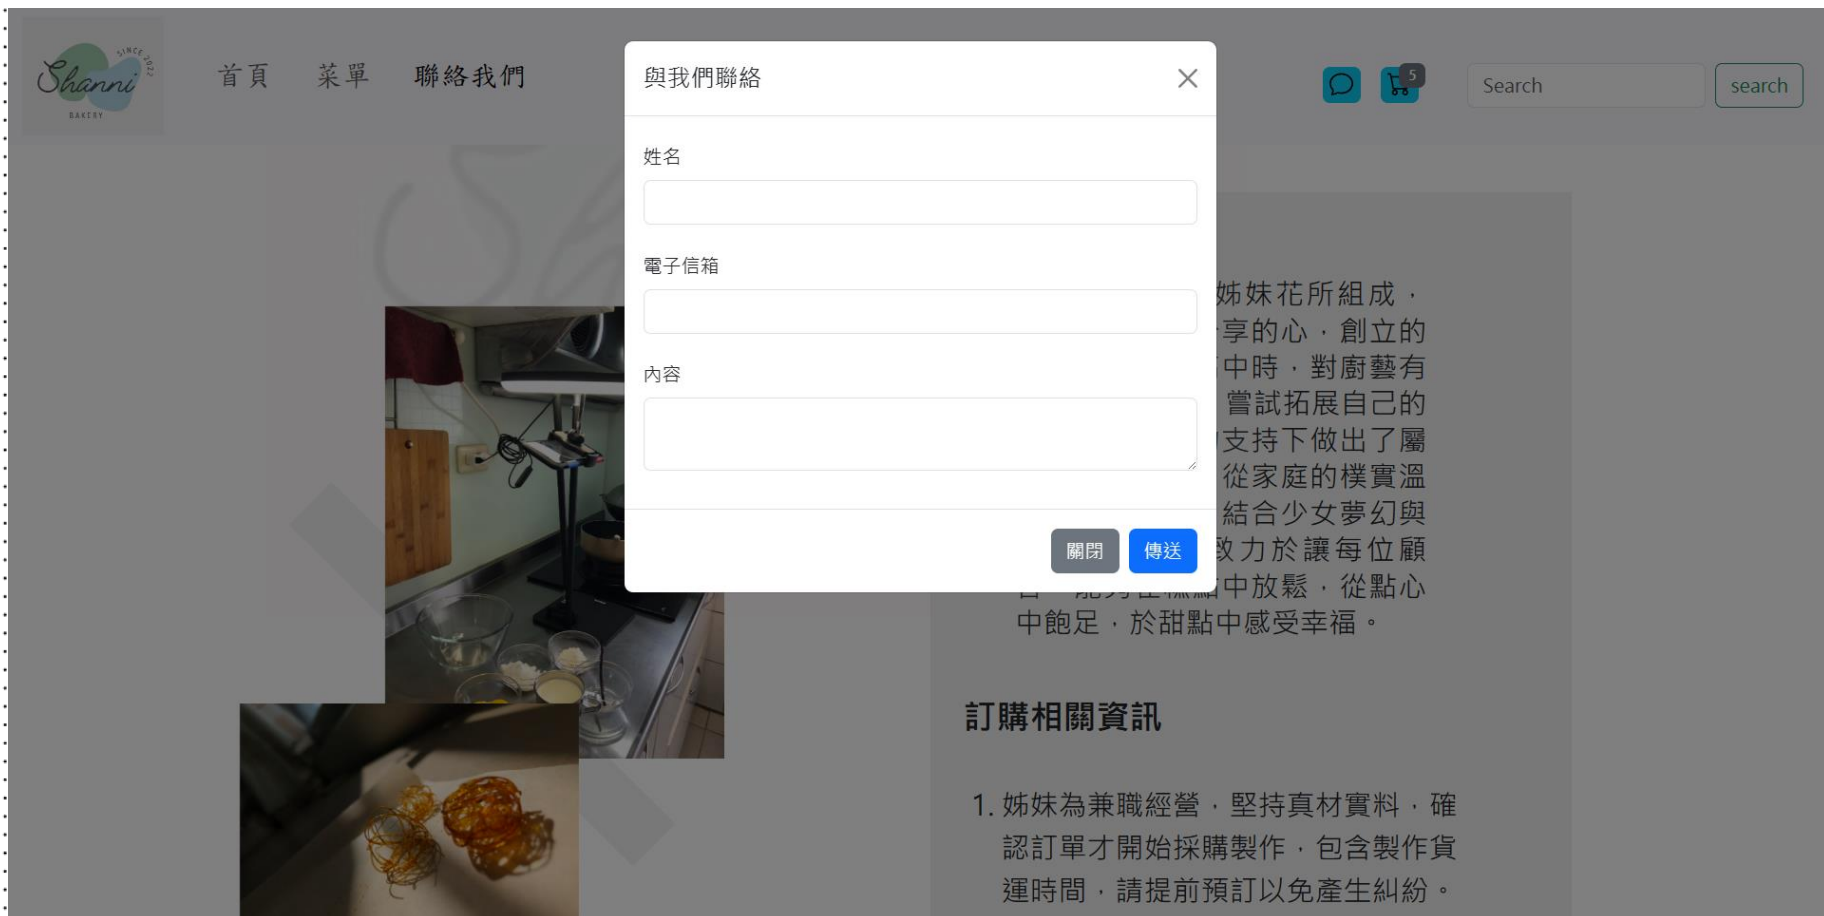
Shanni SINCE 2022 BAKERY

首頁 菜單 聯絡我們

5

Search search

與我們聯絡

姓名

電子信箱

內容

關閉 傳送

姊妹花所組成，
享的心，創立的
中時，對廚藝有
嘗試拓展自己的
支持下做出了屬
從家庭的樸實溫
結合少女夢幻與
致力於讓每位顧
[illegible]中放鬆，從點心
中飽足，於甜點中感受幸福。

訂購相關資訊

1. 姊妹為兼職經營，堅持真材實料，確認訂單才開始採購製作，包含製作貨運時間，請提前預訂以免產生糾紛。